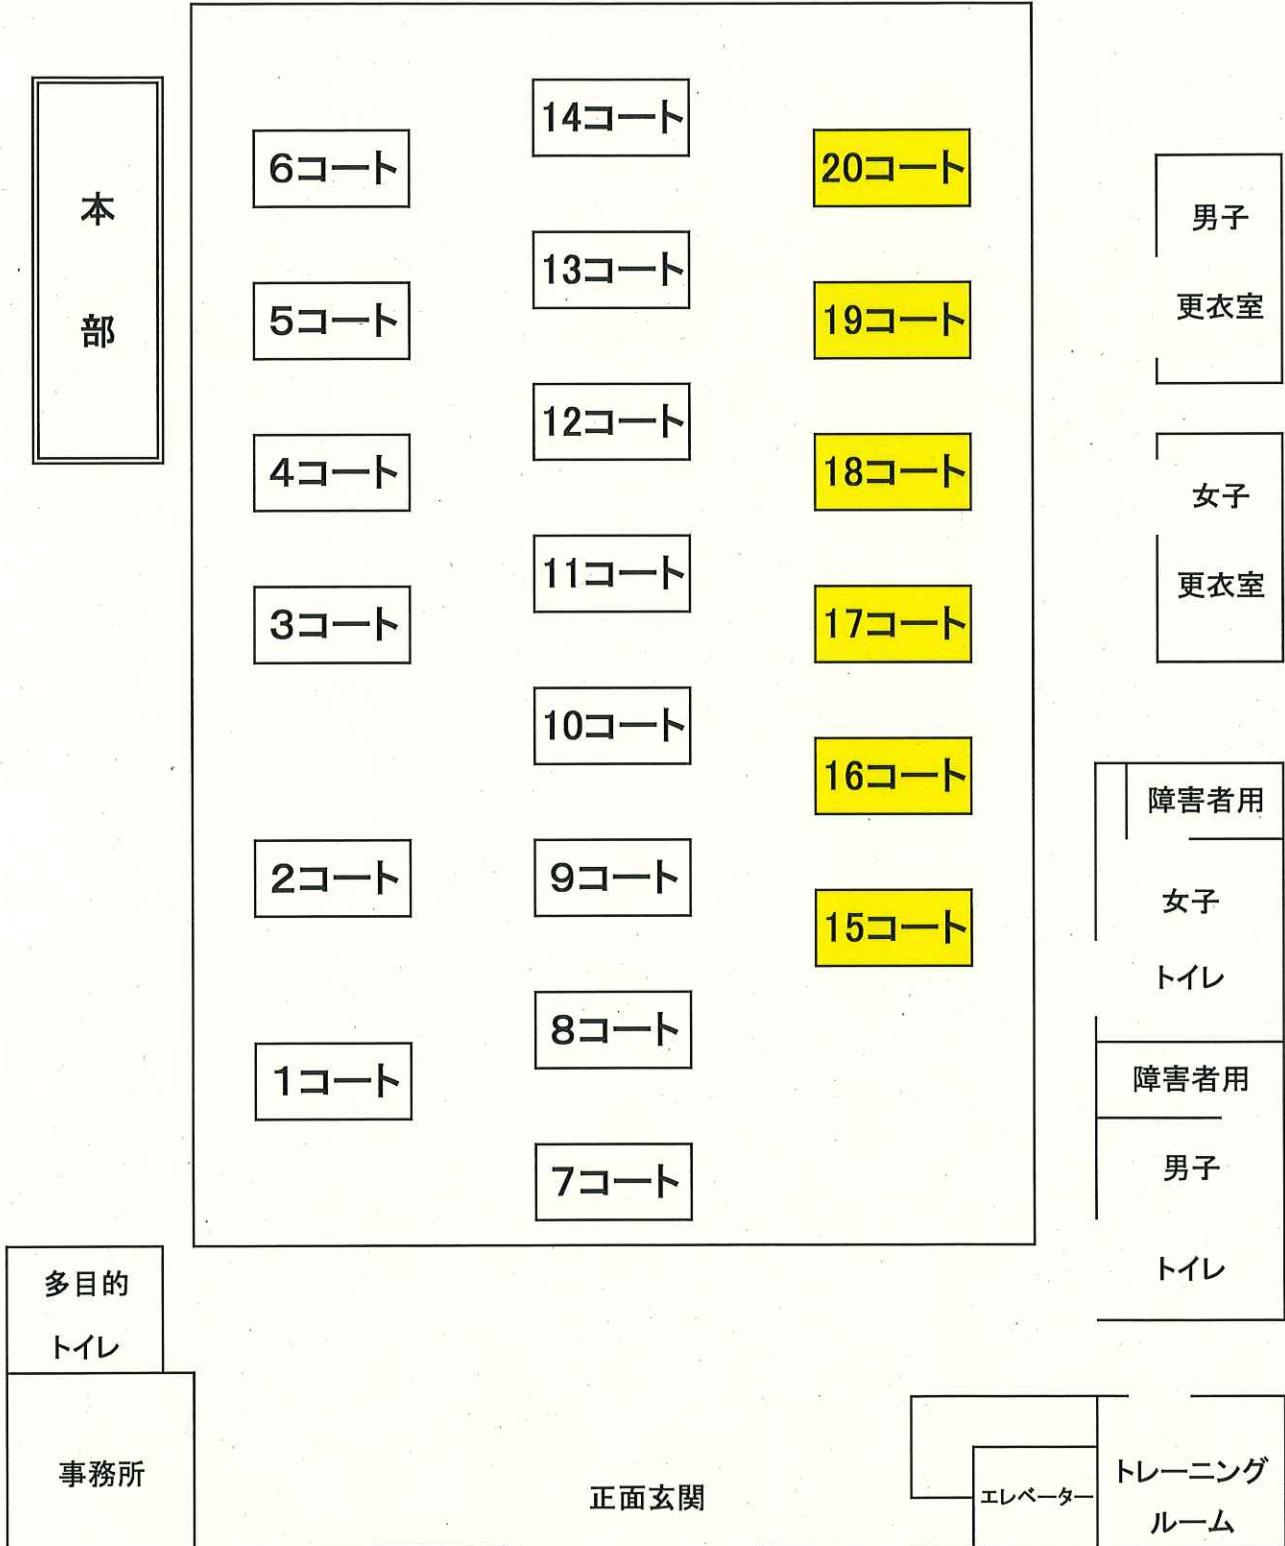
本部

6コート
5コート
4コート
3コート
2コート
1コート

14コート
13コート
12コート
11コート
10コート
9コート
8コート
7コート

20コート
19コート
18コート
17コート
16コート
15コート

男子
更衣室

女子
更衣室

障害者用
女子
トイレ

障害者用
男子
トイレ

多目的
トイレ

事務所

正面玄関

エレベーター

トレーニング
ルーム